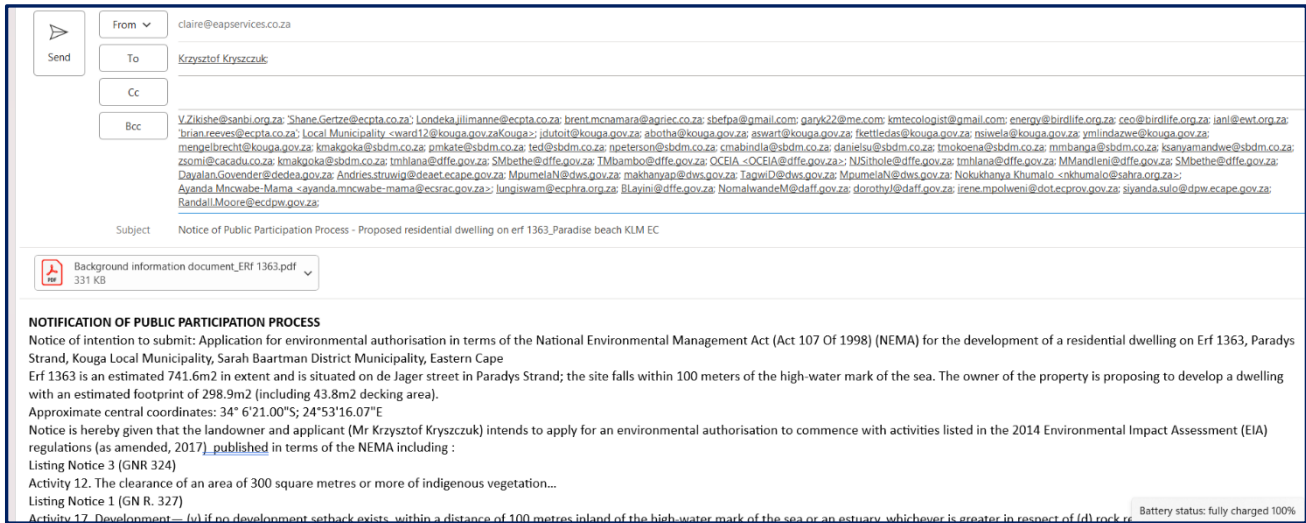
Send

From

claire@eapservices.co.za

To

Krzysztof Kryszczuk;

Cc

Bcc

V.Zikishe@sanbi.org.za; 'Shane.Gertze@ecpta.co.za'; Londeka.jilimanne@ecpta.co.za; brent.mcnamara@agriec.co.za; sbefpa@gmail.com; garyk22@me.com; kmtecologist@gmail.com; energy@birdlife.org.za; ceo@birdlife.org.za; janl@ewt.org.za; 'brian.reeves@ecpta.co.za'; Local Municipality <ward12@kouga.gov.zaKouga>; jdutoit@kouga.gov.za; abotha@kouga.gov.za; aswart@kouga.gov.za; fkettledas@kouga.gov.za; nsiwela@kouga.gov.za; ymlindazwe@kouga.gov.za; mengelbrecht@kouga.gov.za; kmakgoka@sbdm.co.za; pmkate@sbdm.co.za; ted@sbdm.co.za; npeterson@sbdm.co.za; cmabindla@sbdm.co.za; danielsu@sbdm.co.za; tmokoena@sbdm.co.za; mmbanga@sbdm.co.za; ksanyamandwe@sbdm.co.za; zsomi@cacadu.co.za; kmakgoka@sbdm.co.za; tmhlana@dffe.gov.za; SMbethe@dffe.gov.za; TMbambo@dffe.gov.za; OCEIA <OCEIA@dffe.gov.za>; NJSithole@dffe.gov.za; tmhlana@dffe.gov.za; MMandleni@dffe.gov.za; SMbethe@dffe.gov.za; Dayalan.Govender@dedea.gov.za; Andries.struwig@deaet.ecape.gov.za; MpumelaN@dws.gov.za; makhanyap@dws.gov.za; TagwiD@dws.gov.za; MpumelaN@dws.gov.za; Nokukhanya Khumalo <nkhumalo@sahra.org.za>; Ayanda Mncwabe-Mama <ayanda.mncwabe-mama@ecsrac.gov.za>; lungiswam@ecphra.org.za; BLayini@dffe.gov.za; NomalwandeM@daff.gov.za; dorothyJ@daff.gov.za; irene.mpolweni@dot.ecprov.gov.za; siyanda.sulo@dpw.ecape.gov.za; Randall.Moore@ecdpw.gov.za;

Subject

Notice of Public Participation Process - Proposed residential dwelling on erf 1363_Paradise beach KLM EC

Background information document_ERf 1363.pdf
331 KB

NOTIFICATION OF PUBLIC PARTICIPATION PROCESS
Notice of intention to submit: Application for environmental authorisation in terms of the National Environmental Management Act (Act 107 Of 1998) (NEMA) for the development of a residential dwelling on Erf 1363, Paradys Strand, Kouga Local Municipality, Sarah Baartman District Municipality, Eastern Cape
Erf 1363 is an estimated 741.6m2 in extent and is situated on de Jager street in Paradys Strand; the site falls within 100 meters of the high-water mark of the sea. The owner of the property is proposing to develop a dwelling with an estimated footprint of 298.9m2 (including 43.8m2 decking area).
Approximate central coordinates: 34° 6'21.00"S; 24°53'16.07"E
Notice is hereby given that the landowner and applicant (Mr Krzysztof Kryszczuk) intends to apply for an environmental authorisation to commence with activities listed in the 2014 Environmental Impact Assessment (EIA) regulations (as amended, 2017) published in terms of the NEMA including :
Listing Notice 3 (GNR 324)
Activity 12. The clearance of an area of 300 square metres or more of indigenous vegetation...
Listing Notice 1 (GN R. 327)
Activity 17. Development— (v) if no development setback exists, within a distance of 100 metres inland of the high-water mark of the sea or an estuary, whichever is greater in respect of (d) rock re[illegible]

Battery status: fully charged 100%